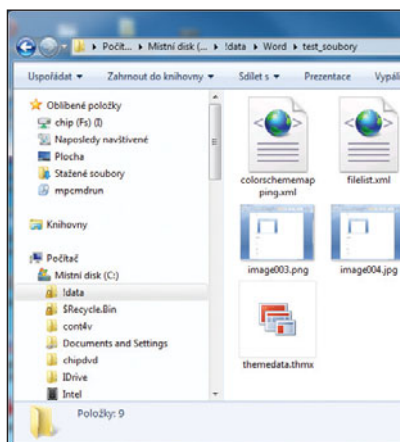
Počít... ▸ Místní disk (... ▸ !data ▸ Word ▸ test_soubory

Uspořádat ▾ Zahrnout do knihovny ▾ Sdílet s ▾ Prezentace Vypál

Oblíbené položky
chip (Fs) (I)
Naposledy navštívené
Plocha
Stažené soubory
mpcmdrun

Knihovny

Počítač
Místní disk (C:)
!data
$Recycle.Bin
cont4v
Documents and Settings
chipdvd
IDrive
Intel

colorschememapping.xml
filelist.xml
image003.png
image004.jpg
themedata.thmx

Položky: 9